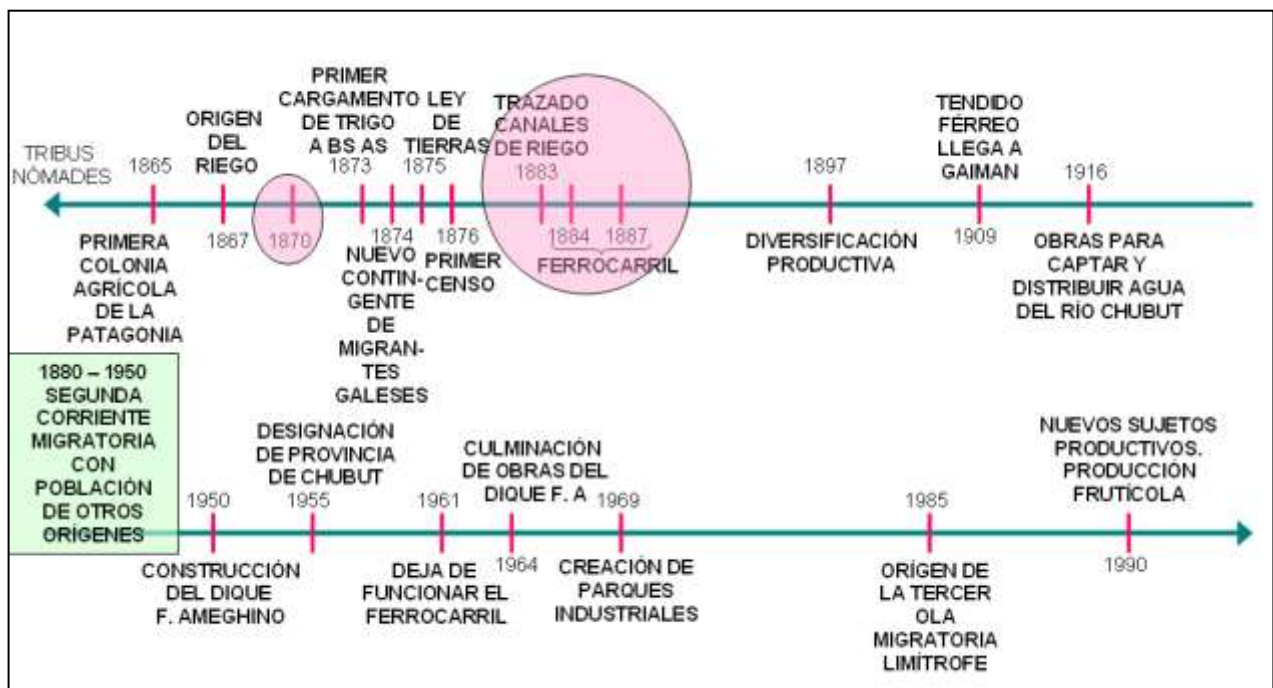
TRIBUS NÓMADES

1865
PRIMERA COLONIA AGRÍCOLA DE LA PATAGONIA

1867
ORIGEN DEL RIEGO

1870

PRIMER CARGAMENTO DE TRIGO A BS AS
1873

1874
NUEVO CONTINGENTE DE MIGRANTES GALESES

1875
LEY DE TIERRAS

1876
PRIMER CENSO

TRAZADO CANALES DE RIEGO
1883

1884 1887
FERROCARRIL

1897
DIVERSIFICACIÓN PRODUCTIVA

TENDIDO FÉRREO LLEGA A GAIMAN
1909

1916
OBRAS PARA CAPTAR Y DISTRIBUIR AGUA DEL RÍO CHUBUT

1880 – 1950 SEGUNDA CORRIENTE MIGRATORIA CON POBLACIÓN DE OTROS ORÍGENES

1950
CONSTRUCCIÓN DEL DIQUE F. AMEGHINO

DESIGNACIÓN DE PROVINCIA DE CHUBUT
1955

1961
DEJA DE FUNCIONAR EL FERROCARRIL

CULMINACIÓN DE OBRAS DEL DIQUE F. A
1964

1969
CREACIÓN DE PARQUES INDUSTRIALES

1985
ORÍGEN DE LA TERCER OLA MIGRATORIA LIMÍTROFE

NUEVOS SUJETOS PRODUCTIVOS. PRODUCCIÓN FRUTÍCOLA
1990